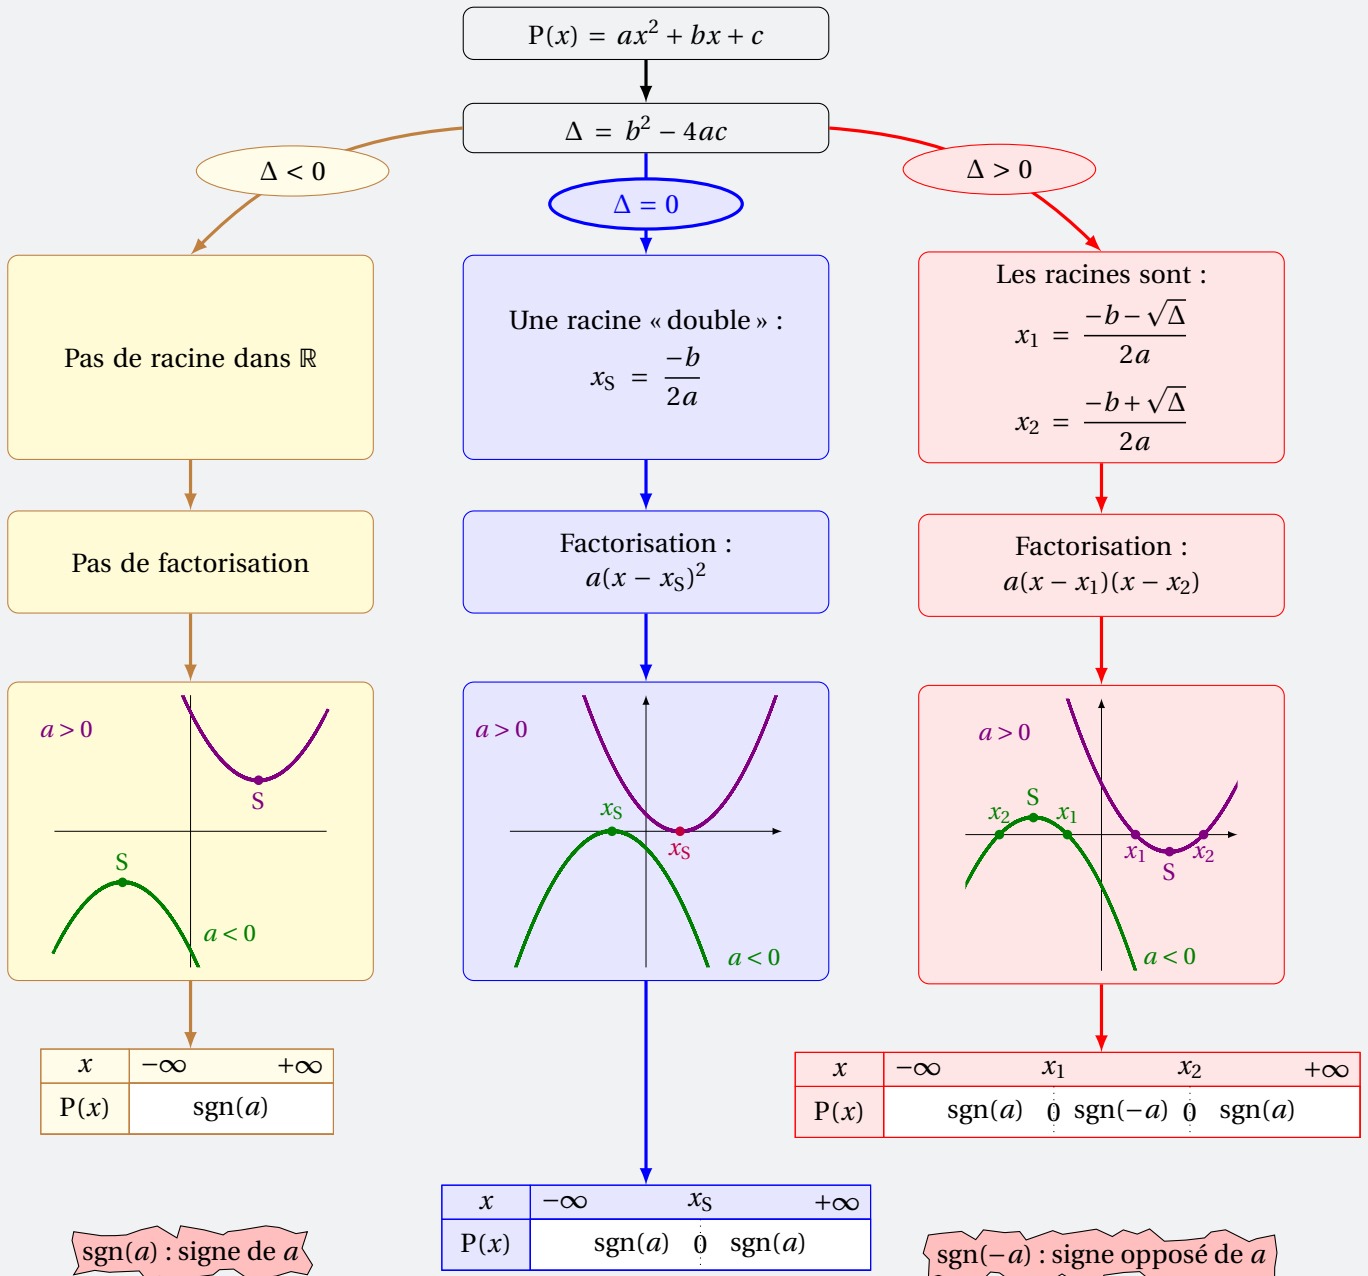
$P(x) = ax^2 + bx + c$

$\Delta = b^2 - 4ac$

$\Delta < 0$

$\Delta = 0$

$\Delta > 0$

Pas de racine dans $\mathbb{R}$

Une racine « double » :
$x_S = \frac{-b}{2a}$

Les racines sont :
$x_1 = \frac{-b-\sqrt{\Delta}}{2a}$
$x_2 = \frac{-b+\sqrt{\Delta}}{2a}$

Pas de factorisation

Factorisation :
$a(x - x_S)^2$

Factorisation :
$a(x - x_1)(x - x_2)$

$a > 0$
S
S
$a < 0$

$a > 0$
$x_S$
$x_S$
$a < 0$

$a > 0$
$x_2$ S $x_1$
$x_1$ $x_2$
S
$a < 0$

| $x$ | $-\infty$ $+\infty$ |
|---|---|
| $P(x)$ | sgn$(a)$ |

| $x$ | $-\infty$ $x_1$ $x_2$ $+\infty$ |
|---|---|
| $P(x)$ | sgn$(a)$ 0 sgn$(-a)$ 0 sgn$(a)$ |

| $x$ | $-\infty$ $x_S$ $+\infty$ |
|---|---|
| $P(x)$ | sgn$(a)$ 0 sgn$(a)$ |

sgn$(a)$ : signe de $a$

sgn$(-a)$ : signe opposé de $a$